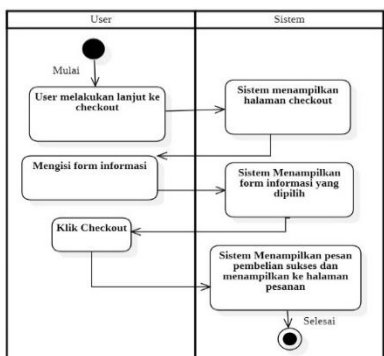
User

Sistem

Mulai

User melakukan lanjut ke checkout

Sistem menampilkan halaman checkout

Mengisi form informasi

Sistem Menampilkan form informasi yang dipilih

Klik Checkout

Sistem Menampilkan pesan pembelian sukses dan menampilkan ke halaman pesanan

Selesai